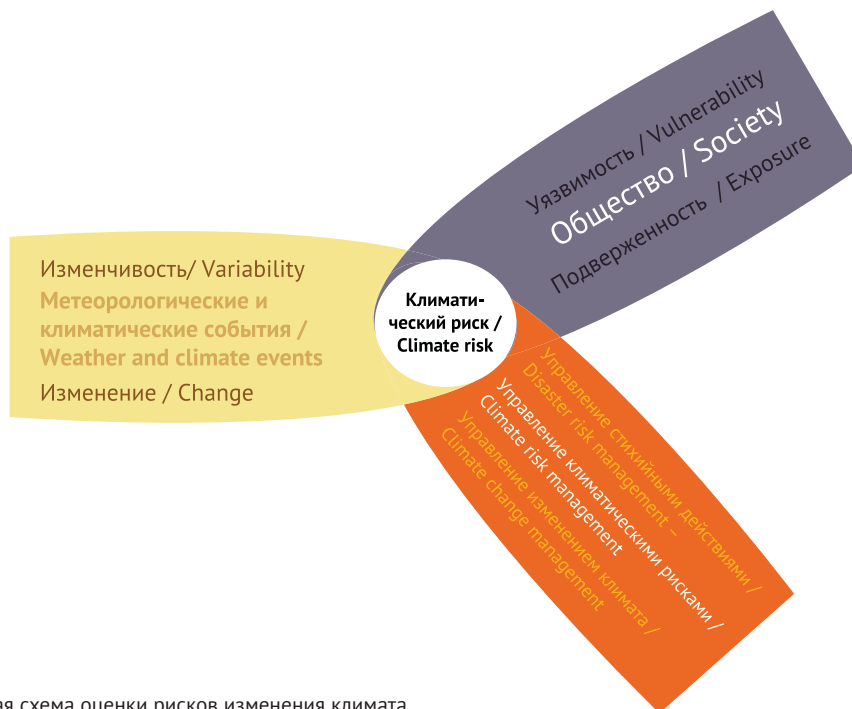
Уязвимость / Vulnerability
Общество / Society
Подверженность / Exposure

Изменчивость/ Variability
Метеорологические и климатические события / Weather and climate events
Изменение / Change

Климатический риск / Climate risk

Управление стихийными действиями / Disaster risk management –
Управление климатическими рисками / Climate risk management
Управление изменением климата / Climate change management

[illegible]ая схема оценки рисков изменения климата